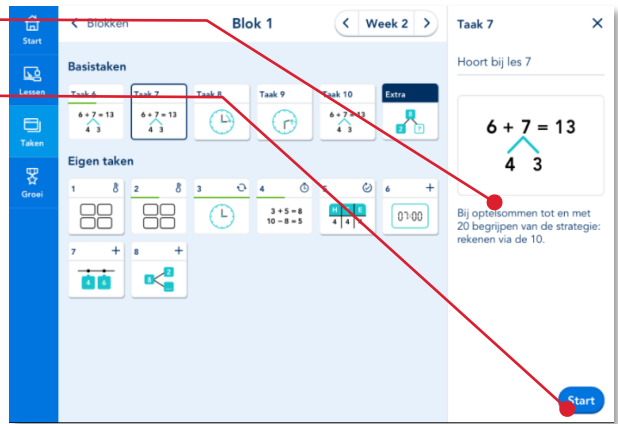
Start
Lessen
Taken
Groei

< Blokken
Blok 1
< Week 2 >

Basistaken
Taak 6
$6 + 7 = 13$
4 3
Taak 7
$6 + 7 = 13$
4 3
Taak 8
Taak 9
Taak 10
$6 + 7 = 13$
4 3
Extra
8
2 ?

Eigen taken
1
2
3
4
$3 + 5 = 8$
$10 - 8 = 5$
5
H E
4 4
6
07:00
7
4 6
8
8 2

Taak 7
Hoort bij les 7

$6 + 7 = 13$
4 3

Bij optelsommen tot en met 20 begrijpen van de strategie: rekenen via de 10.

Start